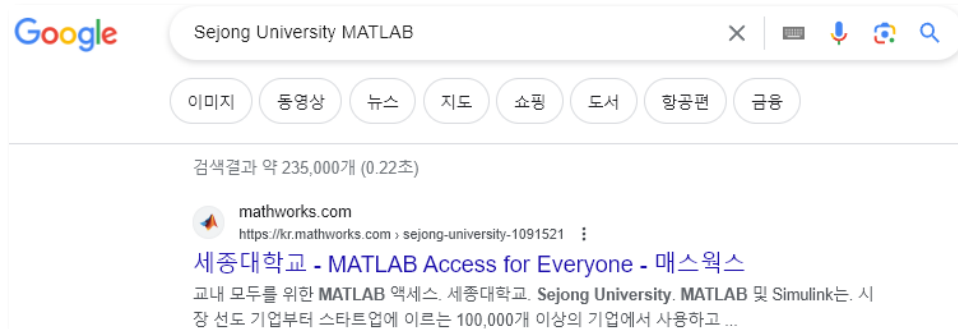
Google

Sejong University MATLAB

이미지 동영상 뉴스 지도 쇼핑 도서 항공편 금융

검색결과 약 235,000개 (0.22초)

mathworks.com
https://kr.mathworks.com › sejong-university-1091521

세종대학교 - MATLAB Access for Everyone - 매스웍스

교내 모두를 위한 MATLAB 액세스. 세종대학교. Sejong University. MATLAB 및 Simulink는. 시장 선도 기업부터 스타트업에 이르는 100,000개 이상의 기업에서 사용하고 ...